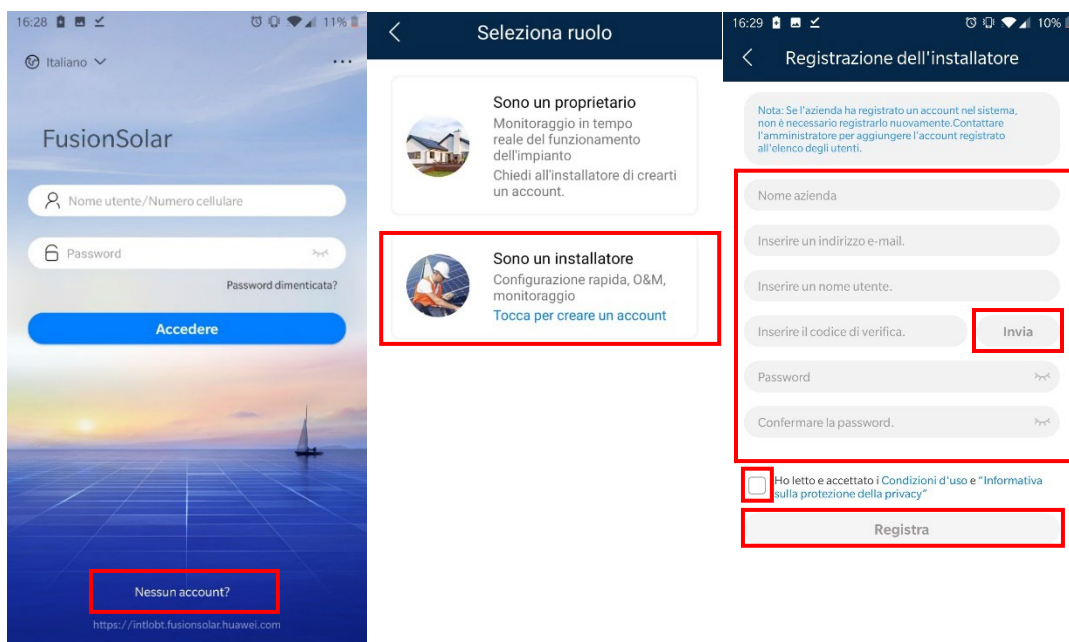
16:28 11%

Italiano

...

FusionSolar

Nome utente/Numero cellulare

Password

Password dimenticata?

Accedere

Nessun account?

https://intlobt.fusionsolar.huawei.com

Seleziona ruolo

Sono un proprietario
Monitoraggio in tempo reale del funzionamento dell'impianto
Chiedi all'installatore di crearti un account.

Sono un installatore
Configurazione rapida, O&M, monitoraggio
Tocca per creare un account

16:29 10%

Registrazione dell'installatore

Nota: Se l'azienda ha registrato un account nel sistema, non è necessario registrarlo nuovamente.Contattare l'amministratore per aggiungere l'account registrato all'elenco degli utenti.

Nome azienda

Inserire un indirizzo e-mail.

Inserire un nome utente.

Inserire il codice di verifica.

Invia

Password

Confermare la password.

Ho letto e accettato i Condizioni d'uso e "Informativa sulla protezione della privacy"

Registra